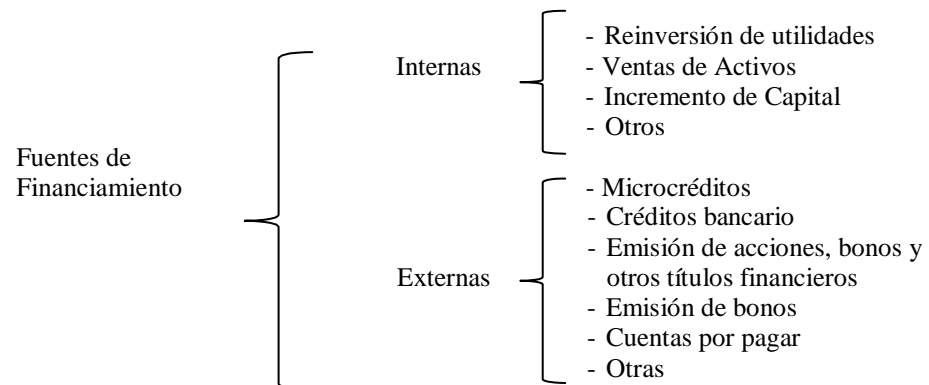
Fuentes de Financiamiento

Internas

- Reinversión de utilidades
- Ventas de Activos
- Incremento de Capital
- Otros

Externas

- Microcréditos
- Créditos bancario
- Emisión de acciones, bonos y otros títulos financieros
- Emisión de bonos
- Cuentas por pagar
- Otras